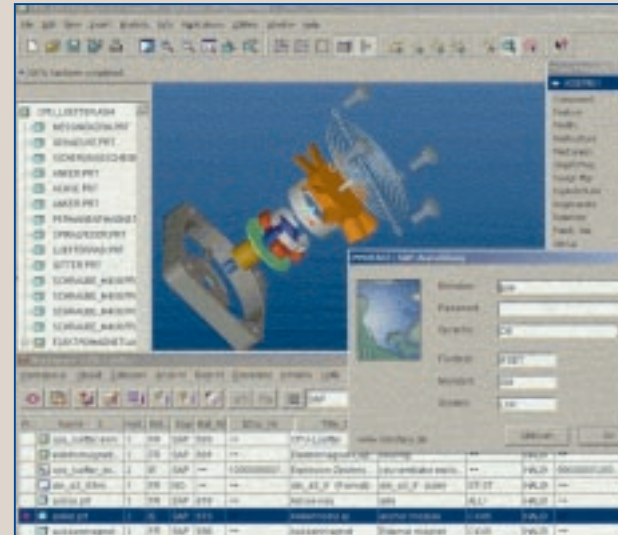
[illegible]

SPERRUNG.PRT
MESSINGKOPA.PRT
GEHAEUSE.PRT
SCHRAUBE.PRT
ANKER.PRT
HUELSE.PRT
ANKER.PRT
PERMANENTMAGNET
SPIRALFEDER.PRT
LUEFTERRAD.PRT
GITTER.PRT
SCHRAUBE_M4
SCHRAUBE_M4
SCHRAUBE_M4
SCHRAUBE_M4
ELEKTROMAGNET

Component
Feature
Modify
Redefine
Pattern

Benutzer
Passwort
Sprache
Client

Anmelden

SAP

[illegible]